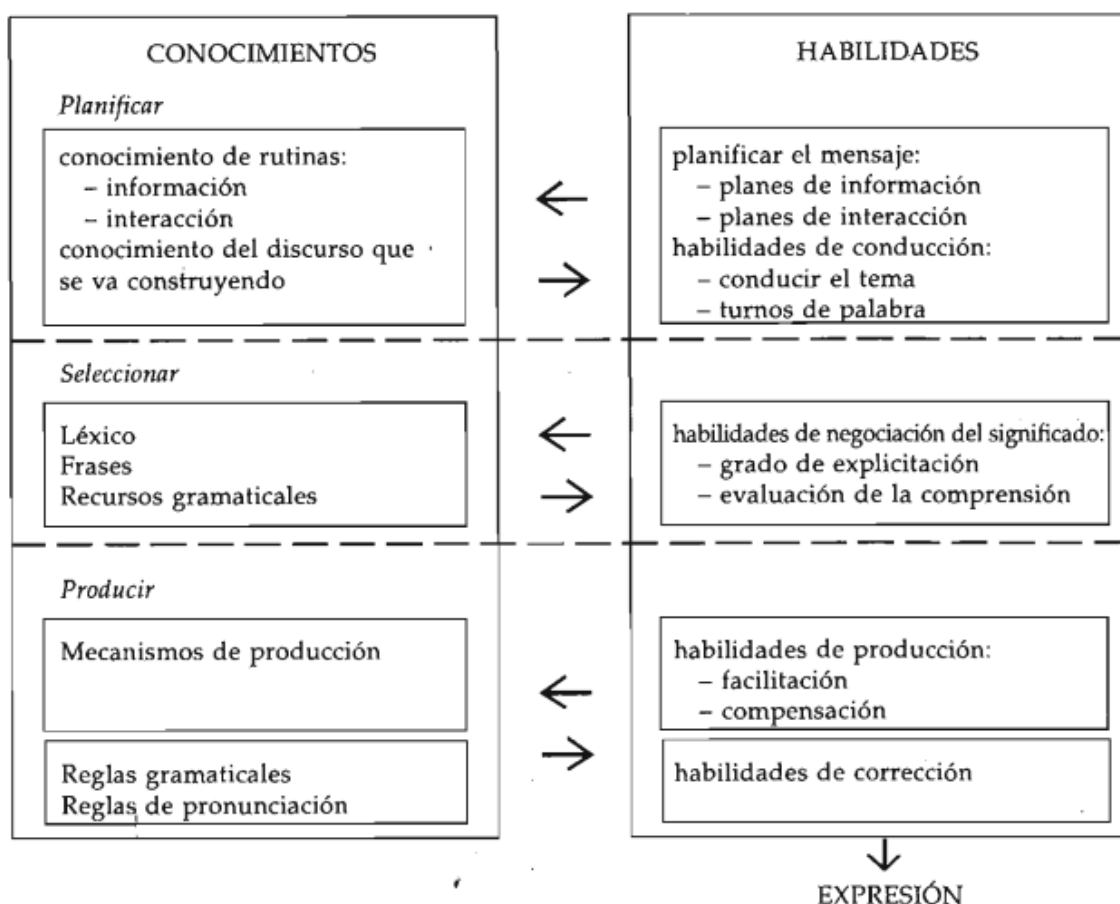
CONOCIMIENTOS

*Planificar*

conocimiento de rutinas:
– información
– interacción
conocimiento del discurso que se va construyendo

*Seleccionar*

Léxico
Frases
Recursos gramaticales

*Producir*

Mecanismos de producción

Reglas gramaticales
Reglas de pronunciación

HABILIDADES

planificar el mensaje:
– planes de información
– planes de interacción
habilidades de conducción:
– conducir el tema
– turnos de palabra

habilidades de negociación del significado:
– grado de explicitación
– evaluación de la comprensión

habilidades de producción:
– facilitación
– compensación

habilidades de corrección

EXPRESIÓN